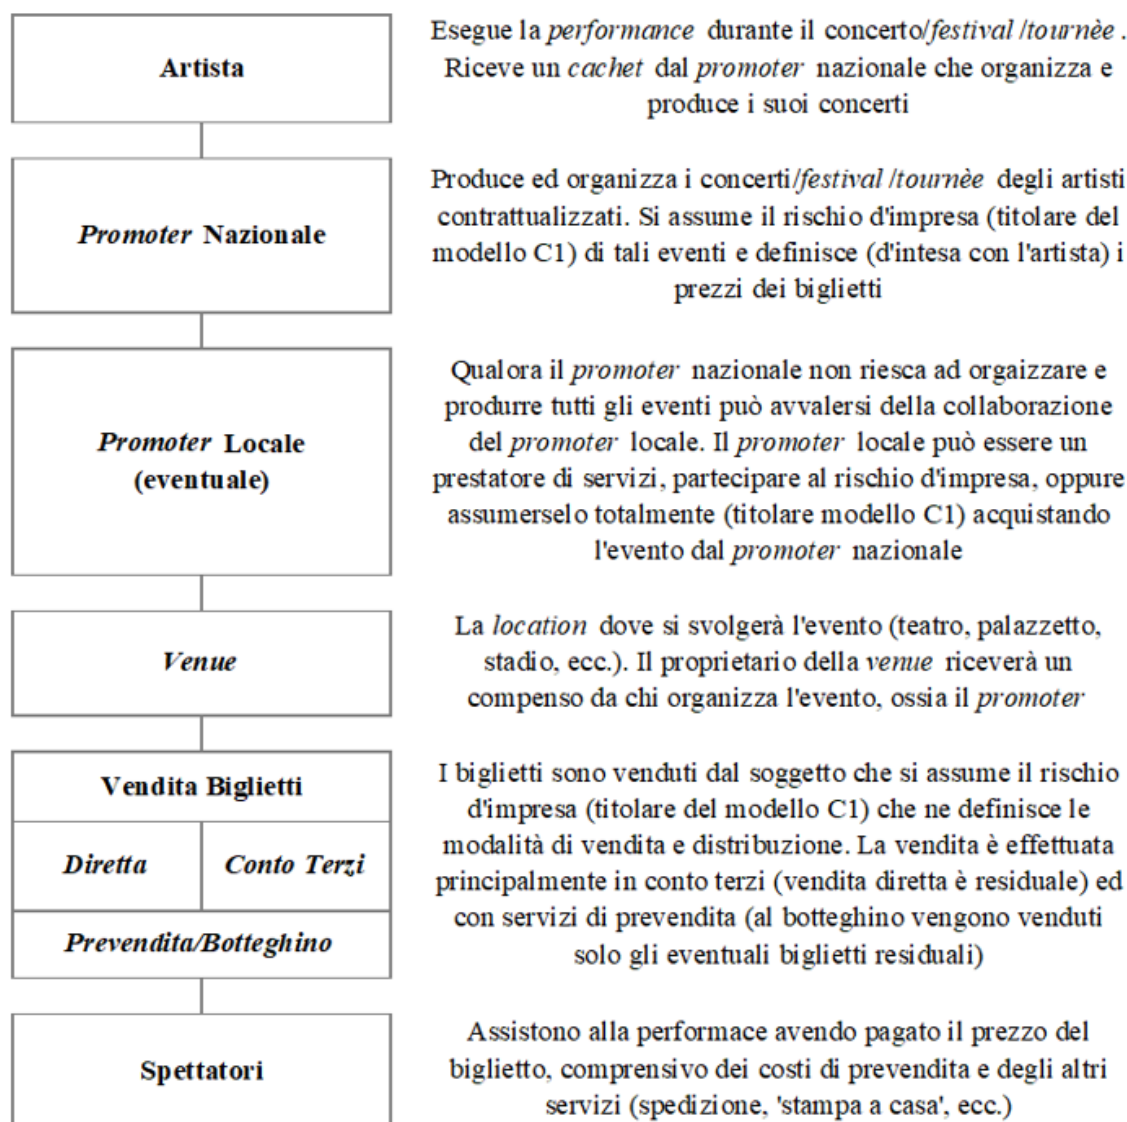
Artista

Esegue la *performance* durante il concerto/*festival* /*tournèe* . Riceve un *cachet* dal *promoter* nazionale che organizza e produce i suoi concerti

*Promoter* Nazionale

Produce ed organizza i concerti/*festival* /*tournèe* degli artisti contrattualizzati. Si assume il rischio d'impresa (titolare del modello C1) di tali eventi e definisce (d'intesa con l'artista) i prezzi dei biglietti

*Promoter* Locale (eventuale)

Qualora il *promoter* nazionale non riesca ad orgaizzare e produrre tutti gli eventi può avvalersi della collaborazione del *promoter* locale. Il *promoter* locale può essere un prestatore di servizi, partecipare al rischio d'impresa, oppure assumerselo totalmente (titolare modello C1) acquistando l'evento dal *promoter* nazionale

*Venue*

La *location* dove si svolgerà l'evento (teatro, palazzetto, stadio, ecc.). Il proprietario della *venue* riceverà un compenso da chi organizza l'evento, ossia il *promoter*

Vendita Biglietti

*Diretta* | *Conto Terzi*

*Prevendita/Botteghino*

I biglietti sono venduti dal soggetto che si assume il rischio d'impresa (titolare del modello C1) che ne definisce le modalità di vendita e distribuzione. La vendita è effettuata principalmente in conto terzi (vendita diretta è residuale) ed con servizi di prevendita (al botteghino vengono venduti solo gli eventuali biglietti residuali)

Spettatori

Assistono alla performace avendo pagato il prezzo del biglietto, comprensivo dei costi di prevendita e degli altri servizi (spedizione, 'stampa a casa', ecc.)